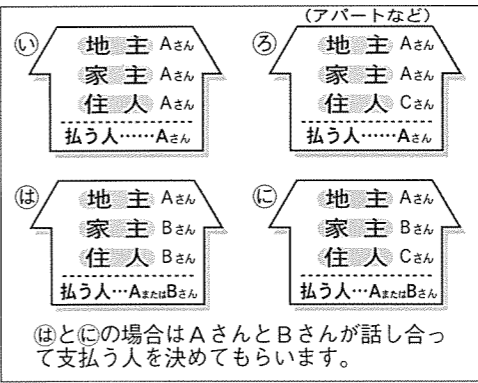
(い)
地主 Aさん
家主 Aさん
住人 Aさん
払う人……Aさん

(アパートなど)
(ろ)
地主 Aさん
家主 Aさん
住人 Cさん
払う人……Aさん

(は)
地主 Aさん
家主 Bさん
住人 Bさん
払う人…AまたはBさん

(に)
地主 Aさん
家主 Bさん
住人 Cさん
払う人…AまたはBさん

(は)と(に)の場合はAさんとBさんが話し合って支払う人を決めてもらいます。